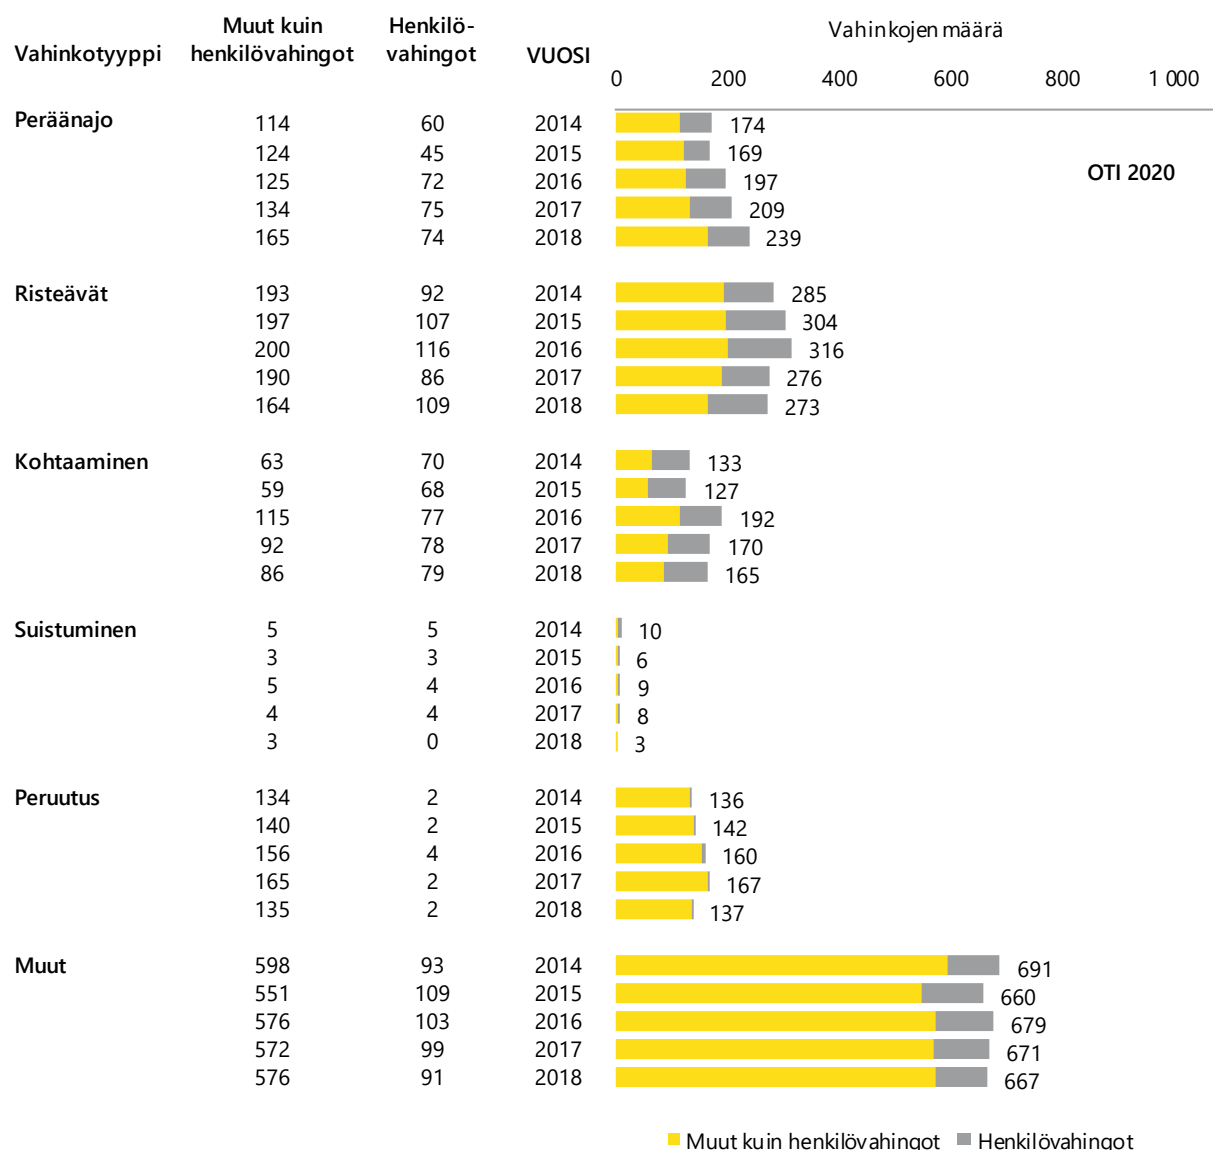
| Vahinkotyyppi | Muut kuin henkilövahingot | Henkilövahingot | VUOSI | Vahinkojen määrä |
|---|---|---|---|---|
| Peräänajo | 114 | 60 | 2014 | 174 |
| | 124 | 45 | 2015 | 169 |
| | 125 | 72 | 2016 | 197 |
| | 134 | 75 | 2017 | 209 |
| | 165 | 74 | 2018 | 239 |
| Risteävät | 193 | 92 | 2014 | 285 |
| | 197 | 107 | 2015 | 304 |
| | 200 | 116 | 2016 | 316 |
| | 190 | 86 | 2017 | 276 |
| | 164 | 109 | 2018 | 273 |
| Kohtaaminen | 63 | 70 | 2014 | 133 |
| | 59 | 68 | 2015 | 127 |
| | 115 | 77 | 2016 | 192 |
| | 92 | 78 | 2017 | 170 |
| | 86 | 79 | 2018 | 165 |
| Suistuminen | 5 | 5 | 2014 | 10 |
| | 3 | 3 | 2015 | 6 |
| | 5 | 4 | 2016 | 9 |
| | 4 | 4 | 2017 | 8 |
| | 3 | 0 | 2018 | 3 |
| Peruutus | 134 | 2 | 2014 | 136 |
| | 140 | 2 | 2015 | 142 |
| | 156 | 4 | 2016 | 160 |
| | 165 | 2 | 2017 | 167 |
| | 135 | 2 | 2018 | 137 |
| Muut | 598 | 93 | 2014 | 691 |
| | 551 | 109 | 2015 | 660 |
| | 576 | 103 | 2016 | 679 |
| | 572 | 99 | 2017 | 671 |
| | 576 | 91 | 2018 | 667 |

0 200 400 600 800 1 000

OTI 2020

Muut kuin henkilövahingot Henkilövahingot